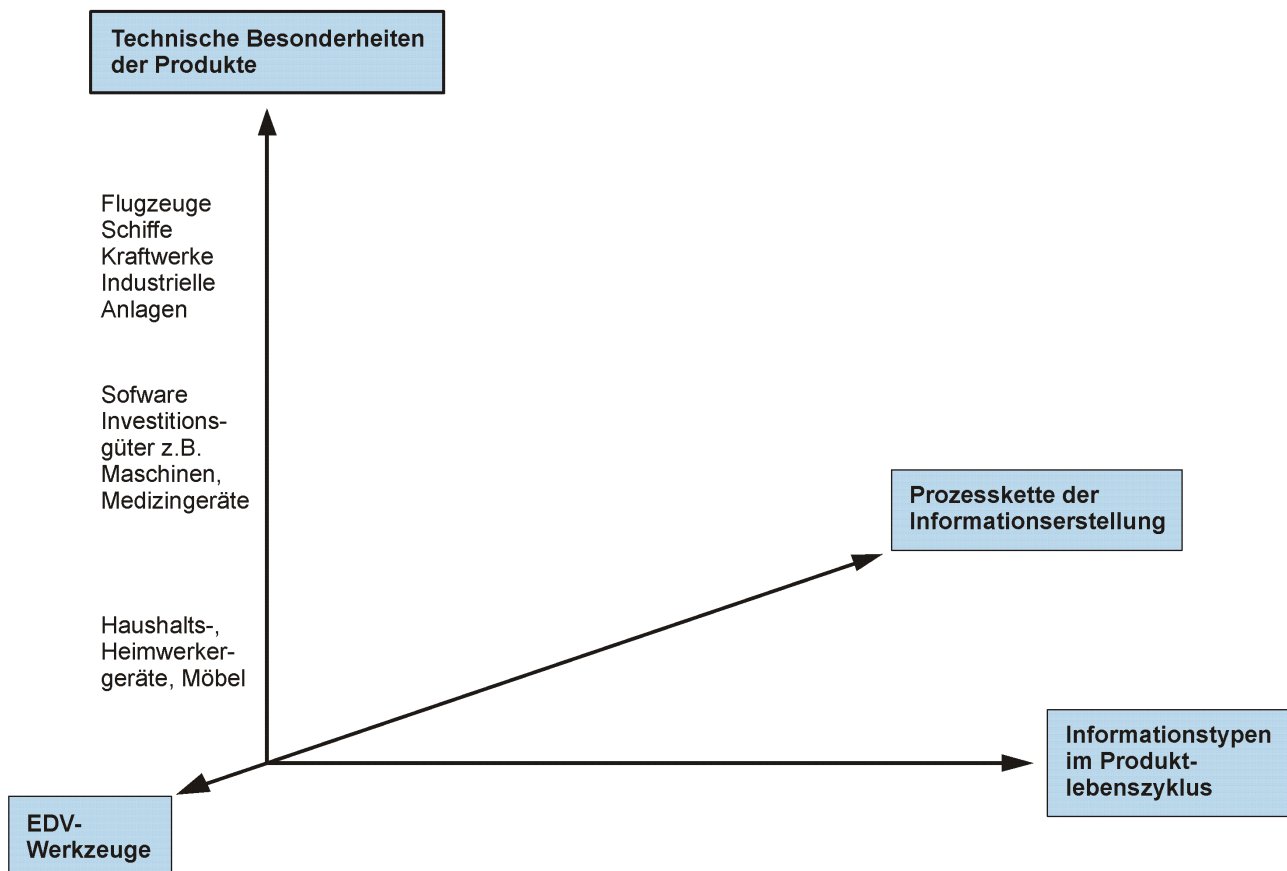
Technische Besonderheiten der Produkte

Flugzeuge
Schiffe
Kraftwerke
Industrielle Anlagen

Sofware
Investitionsgüter z.B. Maschinen, Medizingeräte

Haushalts-, Heimwerkergeräte, Möbel

Prozesskette der Informationserstellung

Informationstypen im Produktlebenszyklus

EDV-Werkzeuge